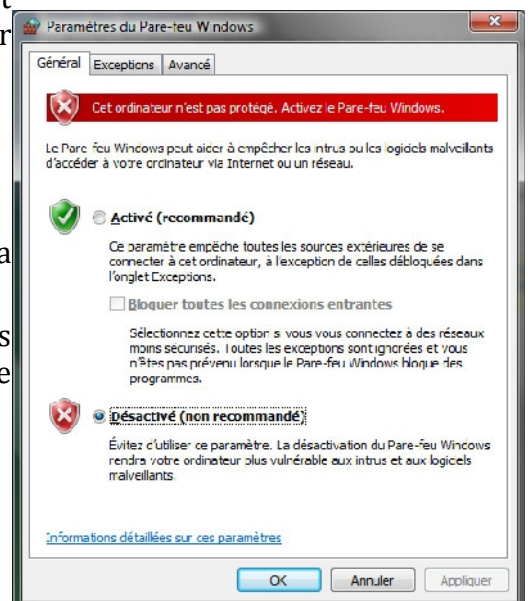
t
r
a
s
e

Paramètres du Pare-feu Windows

Général | Exceptions | Avancé

Cet ordinateur n'est pas protégé. Activez le Pare-feu Windows.

Le Pare-feu Windows peut aider à empêcher les intrus ou les logiciels malveillants d'accéder à votre ordinateur via Internet ou un réseau.

Activé (recommandé)

Ce paramètre empêche toutes les sources extérieures de se connecter à cet ordinateur, à l'exception de celles débloquées dans l'onglet Exceptions.

Bloquer toutes les connexions entrantes

Sélectionnez cette option si vous vous connectez à des réseaux moins sécurisés. Toutes les exceptions sont ignorées et vous n'êtes pas prévenu lorsque le Pare-feu Windows bloque des programmes.

Désactivé (non recommandé)

Évitez d'utiliser ce paramètre. La désactivation du Pare-feu Windows rendra votre ordinateur plus vulnérable aux intrus et aux logiciels malveillants.

Informations détaillées sur ces paramètres

OK | Annuler | Appliquer